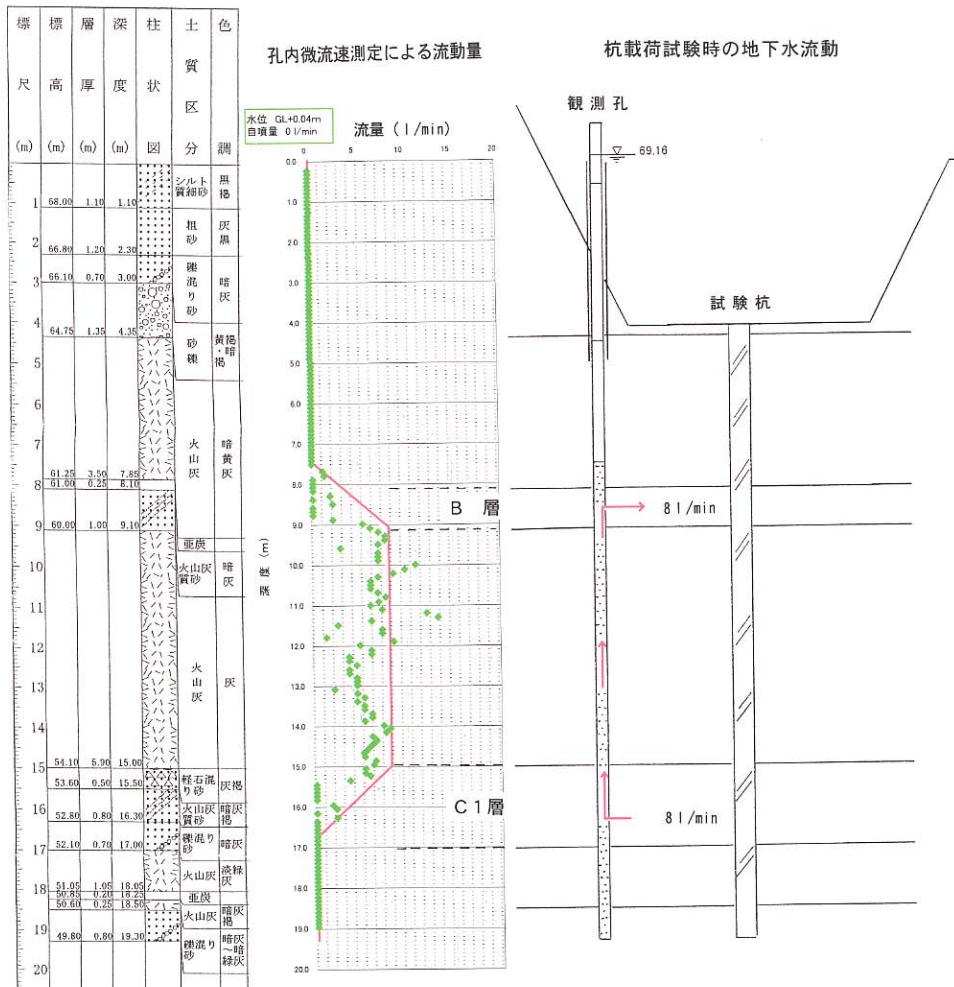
| 標尺 (m) | 標高 (m) | 層厚 (m) | 深度 (m) | 柱状図 | 土質区分 | 色調 |
|---|---|---|---|---|---|---|
| 1 | 68.00 | 1.10 | 1.10 | | シルト質細砂 | 黒褐 |
| 2 | 66.80 | 1.20 | 2.30 | | 粗砂 | 灰黒 |
| 3 | 66.10 | 0.70 | 3.00 | | 礫混り砂 | 暗灰 |
| 4 | 64.75 | 1.35 | 4.35 | | 砂礫 | 黄褐・暗褐 |
| 5–7 | | | | | | |
| 8 | 61.25 | 3.50 | 7.85 | | 火山灰 | 暗黄灰 |
| | 61.00 | 0.25 | 8.10 | | | |
| 9 | 60.00 | 1.00 | 9.10 | | 亜炭 | |
| 10–14 | | | | | 火山灰質砂 | 暗灰 |
| 15 | 54.10 | 5.90 | 15.00 | | 火山灰 | 灰 |
| | 53.60 | 0.50 | 15.50 | | 軽石混り砂 | 灰褐 |
| 16 | 52.80 | 0.80 | 16.30 | | 火山灰質砂 | 暗灰褐 |
| 17 | 52.10 | 0.70 | 17.00 | | 礫混り砂 | 暗灰 |
| 18 | 51.05 | 1.05 | 18.05 | | 火山灰 | 淡緑灰 |
| | 50.85 | 0.20 | 18.25 | | 亜炭 | |
| | 50.60 | 0.25 | 18.50 | | 火山灰 | 暗灰褐 |
| 19 | 49.60 | 0.80 | 19.30 | | 礫混り砂 | 暗灰～暗緑灰 |
| 20 | | | | | | |

孔内微流速測定による流動量

水位 GL+0.04m
自噴量 0 l/min

流量 ( l/min)

0 5 10 15 20

0.0 1.0 2.0 3.0 4.0 5.0 6.0 7.0 8.0 9.0 10.0 11.0 12.0 13.0 14.0 15.0 16.0 17.0 18.0 19.0 20.0

深度 (m)

B 層

C 1 層

杭載荷試験時の地下水流動

観測孔

69.16

試験杭

8 l/min

8 l/min